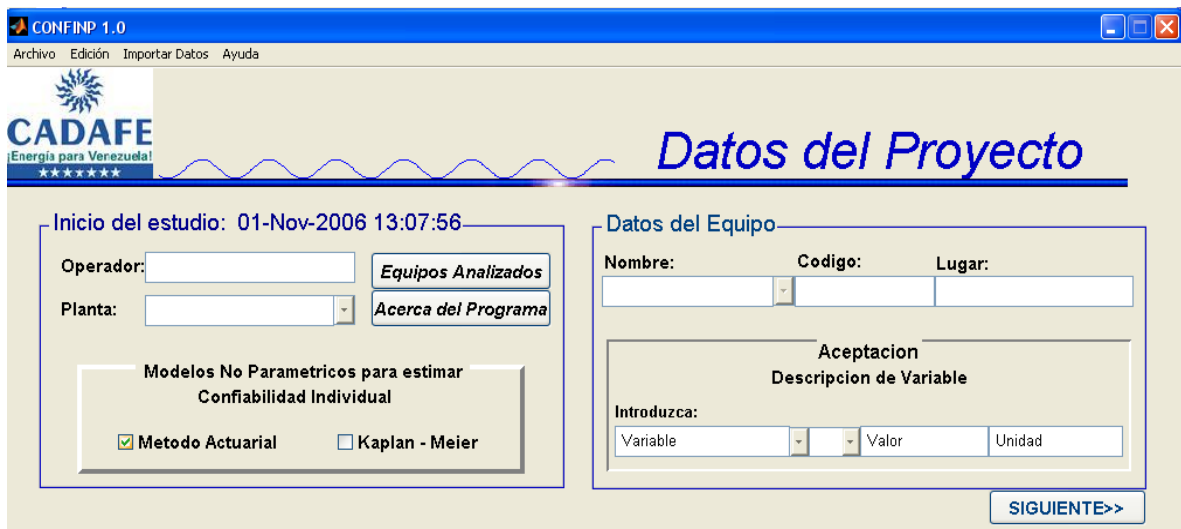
CONFINP 1.0

Archivo Edición Importar Datos Ayuda

CADAFE
¡Energía para Venezuela!

Datos del Proyecto

Inicio del estudio: 01-Nov-2006 13:07:56

Operador:

Equipos Analizados

Planta:

Acerca del Programa

Modelos No Parametricos para estimar Confiabilidad Individual

☑ Metodo Actuarial ☐ Kaplan - Meier

Datos del Equipo

Nombre: Codigo: Lugar:

Aceptacion
Descripcion de Variable

Introduzca:

Variable Valor Unidad

SIGUIENTE>>